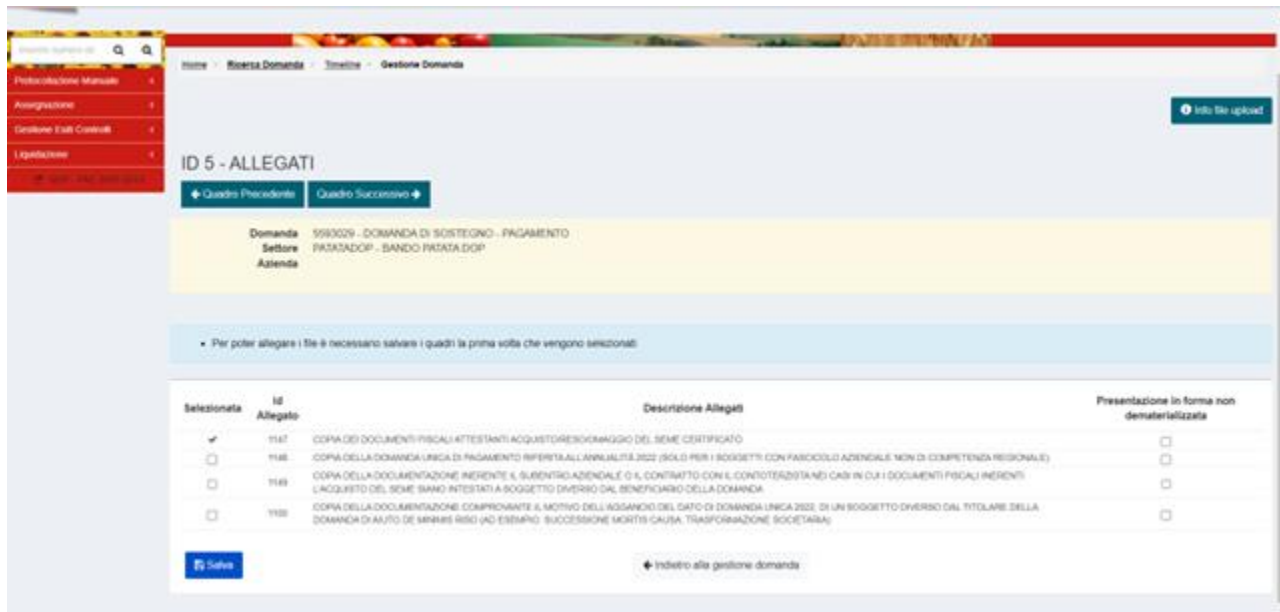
Inserire numero do

Protocollazione Manuale
Assegnazione
Gestione Esiti Controlli
Liquidazione
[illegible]

Home > Ricerca Domanda > Timeline > Gestione Domanda

Info file upload

ID 5 - ALLEGATI

Quadro Precedente Quadro Successivo

Domanda 5593029 - DOMANDA DI SOSTEGNO - PAGAMENTO
Settore PATATADOP - BANDO PATATA DOP
Azienda

• Per poter allegare i file è necessario salvare i quadri la prima volta che vengono selezionati

| Selezionata | Id Allegato | Descrizione Allegati | Presentazione in forma non dematerializzata |
|---|---|---|---|
| ✔ | 1147 | COPIA DEI DOCUMENTI FISCALI ATTESTANTI ACQUISTO/RESO/OMAGGIO DEL SEME CERTIFICATO | ☐ |
| ☐ | 1148 | COPIA DELLA DOMANDA UNICA DI PAGAMENTO RIFERITA ALL'ANNUALITÀ 2022 (SOLO PER I SOGGETTI CON FASCICOLO AZIENDALE NON DI COMPETENZA REGIONALE) | ☐ |
| ☐ | 1149 | COPIA DELLA DOCUMENTAZIONE INERENTE IL SUBENTRO AZIENDALE O IL CONTRATTO CON IL CONTOTERZISTA NEI CASI IN CUI I DOCUMENTI FISCALI INERENTI L'ACQUISTO DEL SEME SIANO INTESTATI A SOGGETTO DIVERSO DAL BENEFICIARIO DELLA DOMANDA | ☐ |
| ☐ | 1150 | COPIA DELLA DOCUMENTAZIONE COMPROVANTE IL MOTIVO DELL'AGGANCIO DEL DATO DI DOMANDA UNICA 2022 DI UN SOGGETTO DIVERSO DAL TITOLARE DELLA DOMANDA DI AIUTO DE MINIMIS RISO (AD ESEMPIO: SUCCESSIONE MORTIS CAUSA, TRASFORMAZIONE SOCIETARIA) | ☐ |

Salva

Indietro alla gestione domanda